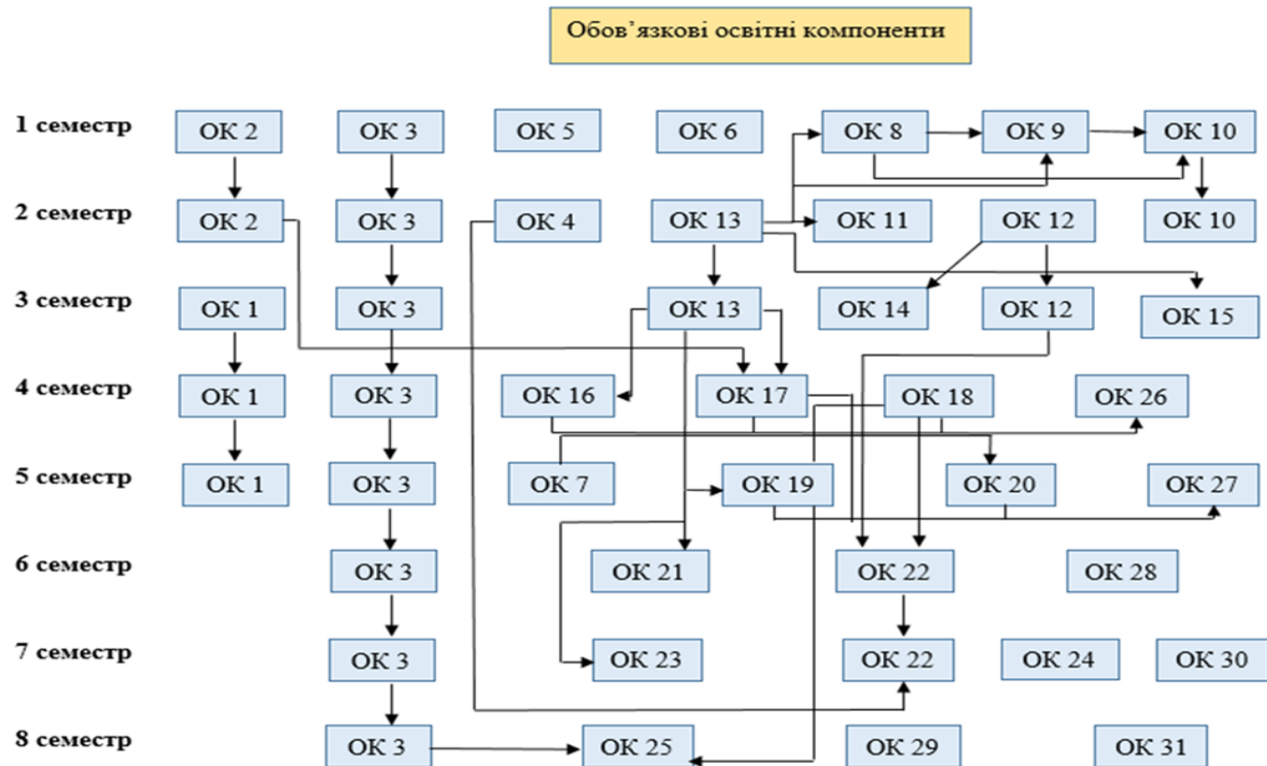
Обов’язкові освітні компоненти

1 семестр
ОК 2
ОК 3
ОК 5
ОК 6
ОК 8
ОК 9
ОК 10

2 семестр
ОК 2
ОК 3
ОК 4
ОК 13
ОК 11
ОК 12
ОК 10

3 семестр
ОК 1
ОК 3
ОК 13
ОК 14
ОК 12
ОК 15

4 семестр
ОК 1
ОК 3
ОК 16
ОК 17
ОК 18
ОК 26

5 семестр
ОК 1
ОК 3
ОК 7
ОК 19
ОК 20
ОК 27

6 семестр
ОК 3
ОК 21
ОК 22
ОК 28

7 семестр
ОК 3
ОК 23
ОК 22
ОК 24
ОК 30

8 семестр
ОК 3
ОК 25
ОК 29
ОК 31